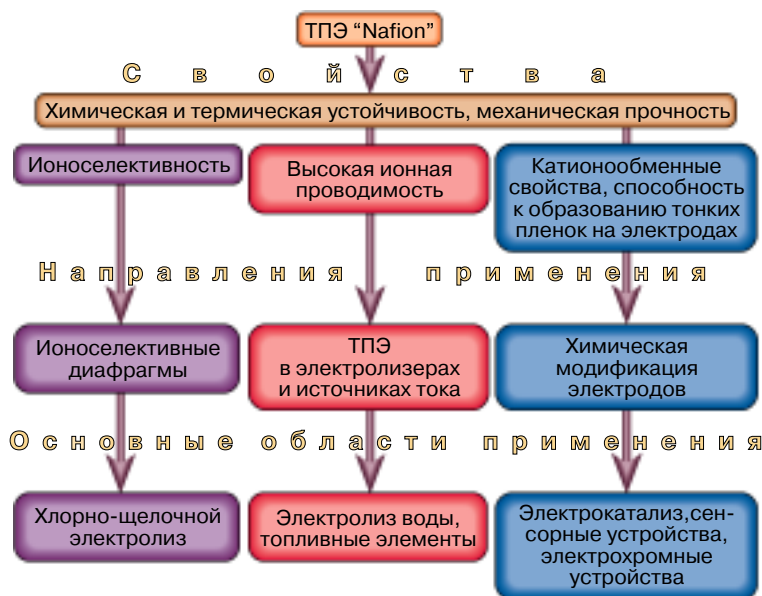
ТПЭ "Nafion"

С в о й с т в а

Химическая и термическая устойчивость, механическая прочность

Ионоселективность

Высокая ионная проводимость

Катионообменные свойства, способность к образованию тонких пленок на электродах

Н а п р а в л е н и я п р и м е н е н и я

Ионоселективные диафрагмы

ТПЭ в электролизерах и источниках тока

Химическая модификация электродов

О с н о в н ы е о б л а с т и п р и м е н е н и я

Хлорно-щелочной электролиз

Электролиз воды, топливные элементы

Электрокатализ, сенсорные устройства, электрохромные устройства